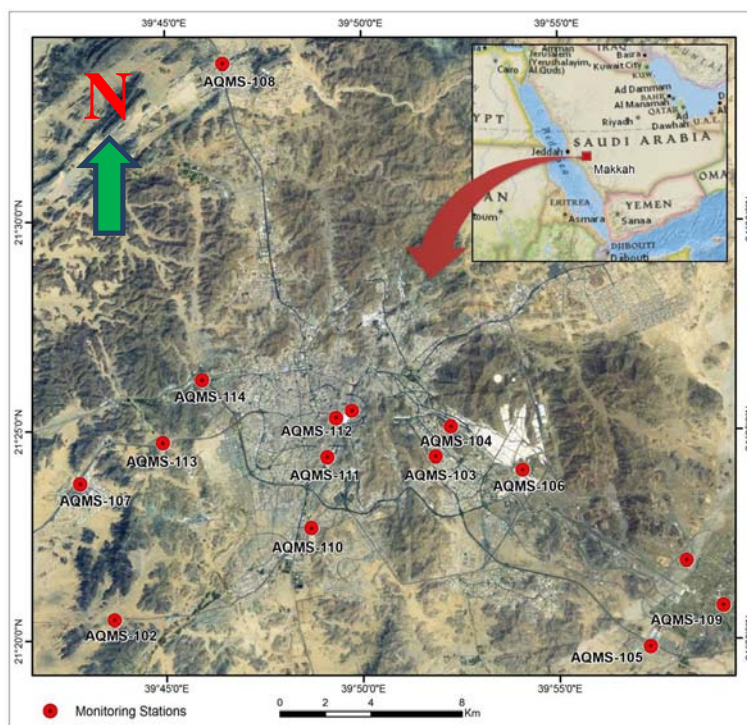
39°45'0"E
39°50'0"E
39°55'0"E

N

AQMS-108

Amman
Jerusalem (Yerushalayim, Al Quds)
Cairo
YPT
IRAQ
Basra
Kuwait City
KUW.
Ad Dammam
BAHR.
Al Manamah
QATAR
Riyadh
Doha
U.A.E.
SAUDI ARABIA
Jeddah
Makkah
OMA
AN
ERITREA
Asmara
YEMEN
Sanaa
DJIBOUTI
Djibouti

21°30'0"N

AQMS-114
AQMS-112
AQMS-104
AQMS-113
AQMS-111
AQMS-103
AQMS-106
AQMS-107
AQMS-110
AQMS-102
AQMS-109
AQMS-105

21°25'0"N
21°20'0"N

39°45'0"E
39°50'0"E
39°55'0"E

Monitoring Stations

0 2 4 8 Km